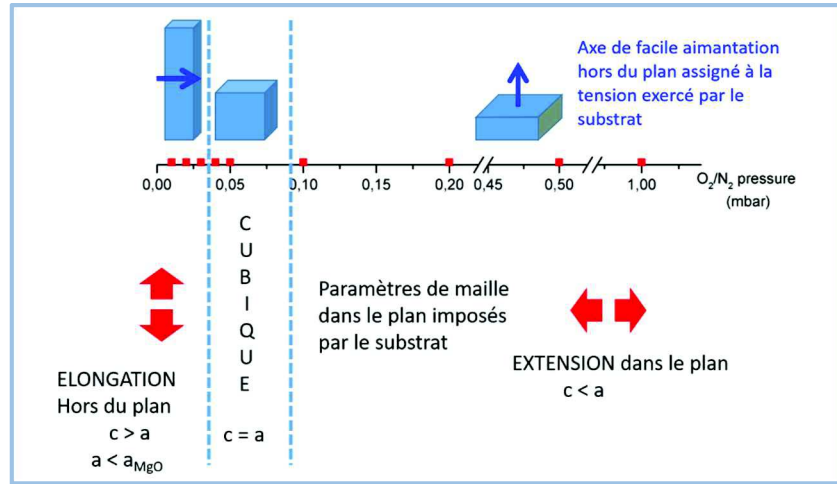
Axe de facile aimantation hors du plan assigné à la tension exercé par le substrat

0,00 0,05 0,10 0,15 0,20 0,45 0,50 1,00 $O_2/N_2$ pressure (mbar)

C
U
B
I
Q
U
E

c = a

Paramètres de maille dans le plan imposés par le substrat

ELONGATION
Hors du plan
c > a
$a < a_{MgO}$

EXTENSION dans le plan
c < a